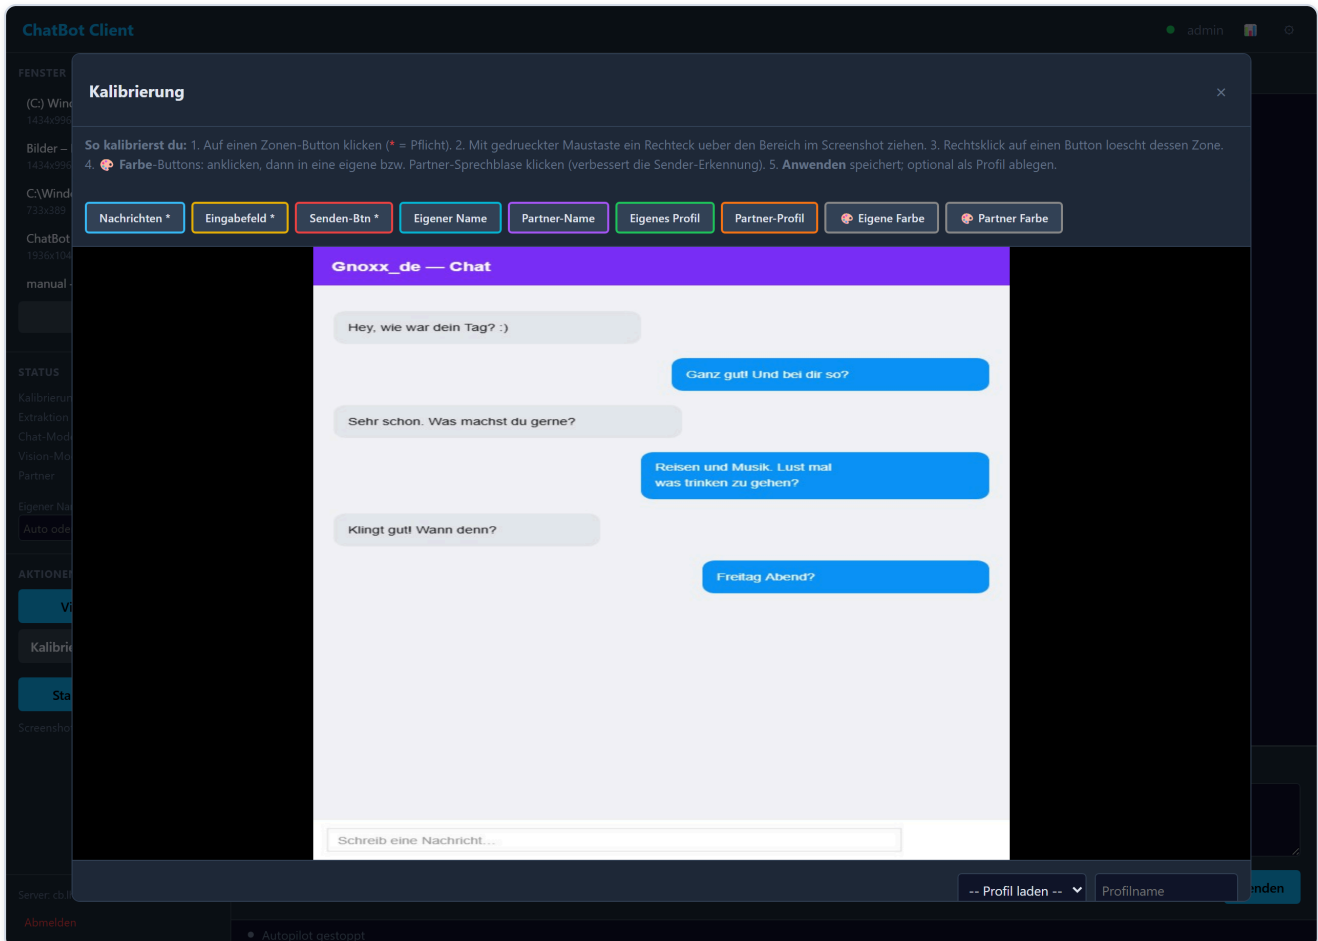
ChatBot Client

admin

FENSTER

(C:) Wind
1434x996

Bilder –
1434x996

C:\Wind
733x389

ChatBot
1936x104

manual

STATUS

Kalibrierun
Extraktion
Chat-Mod
Vision-Mo
Partner

Eigener Na
Auto ode

AKTIONEN

Vi

Kalibrie

Sta

Screensho

Server: cb.l

Abmelden

Kalibrierung

×

**So kalibrierst du:** 1. Auf einen Zonen-Button klicken (* = Pflicht). 2. Mit gedrueckter Maustaste ein Rechteck ueber den Bereich im Screenshot ziehen. 3. Rechtsklick auf einen Button loescht dessen Zone. 4. Farbe-Buttons: anklicken, dann in eine eigene bzw. Partner-Sprechblase klicken (verbessert die Sender-Erkennung). 5. **Anwenden** speichert; optional als Profil ablegen.

Nachrichten * | Eingabefeld * | Senden-Btn * | Eigener Name | Partner-Name | Eigenes Profil | Partner-Profil | Eigene Farbe | Partner Farbe

Gnoxx_de — Chat

Hey, wie war dein Tag? :)

Ganz gut! Und bei dir so?

Sehr schon. Was machst du gerne?

Reisen und Musik. Lust mal was trinken zu gehen?

Klingt gut! Wann denn?

Freitag Abend?

Schreib eine Nachricht...

-- Profil laden --

Profilname

nden

Autopilot gestoppt